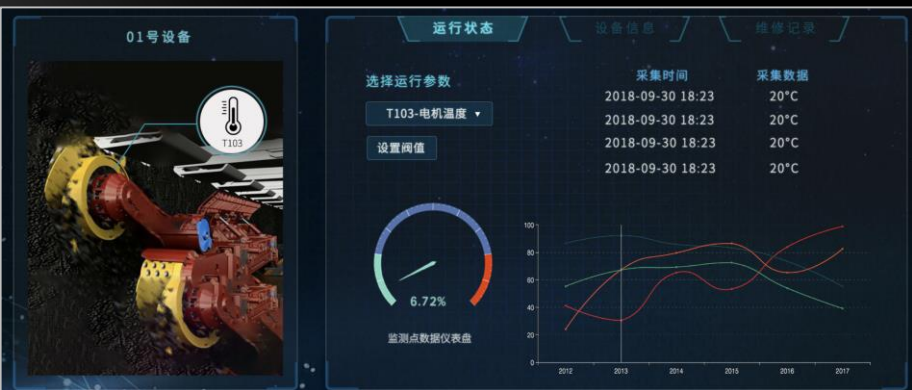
01号设备

T103

运行状态

设备信息

维修记录

选择运行参数

T103-电机温度 ▾

设置阀值

| 采集时间 | 采集数据 |
|---|---|
| 2018-09-30 18:23 | 20°C |
| 2018-09-30 18:23 | 20°C |
| 2018-09-30 18:23 | 20°C |
| 2018-09-30 18:23 | 20°C |

6.72%

监测点数据仪表盘

100
80
60
40
20
0
2012
2013
2014
2015
2016
2017